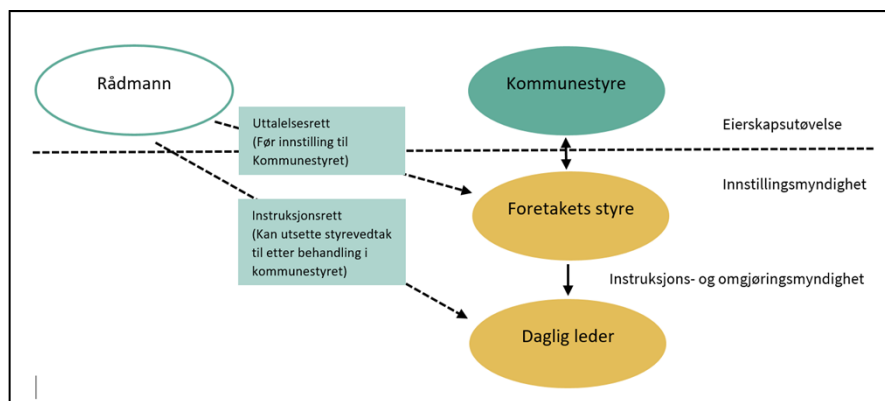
Rådmann

Kommunestyre

Uttalelsesrett
(Før innstilling til Kommunestyret)

Eierskapsutøvelse

Foretakets styre

Innstillingsmyndighet

Instruksjonsrett
(Kan utsette styrevedtak til etter behandling i kommunestyret)

Instruksjons- og omgjøringsmyndighet

Daglig leder